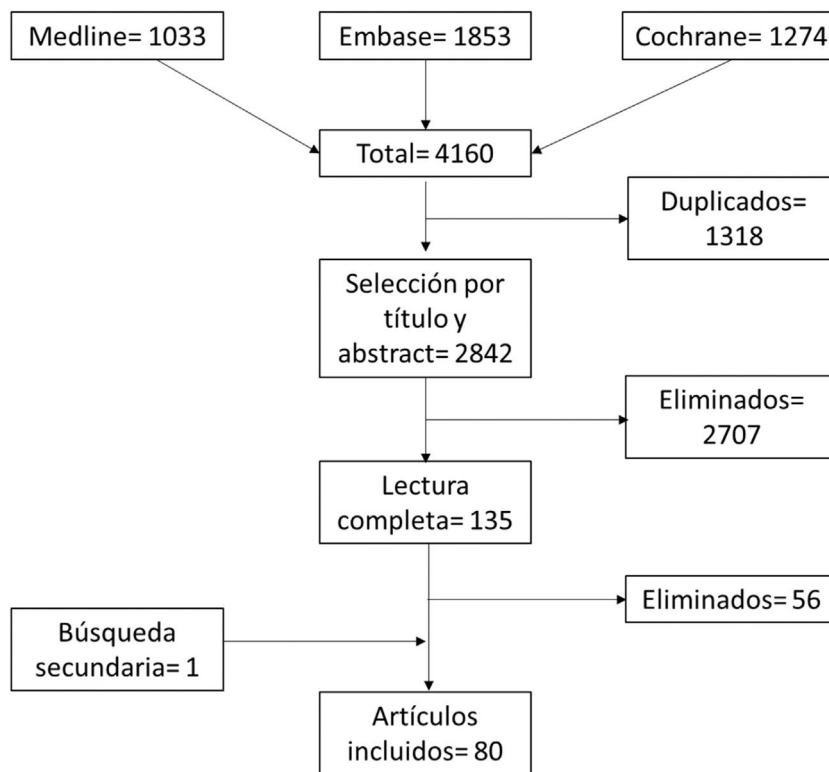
Medline= 1033

Embase= 1853

Cochrane= 1274

Total= 4160

Duplicados= 1318

Selección por título y abstract= 2842

Eliminados= 2707

Lectura completa= 135

Eliminados= 56

Búsqueda secundaria= 1

Artículos incluidos= 80